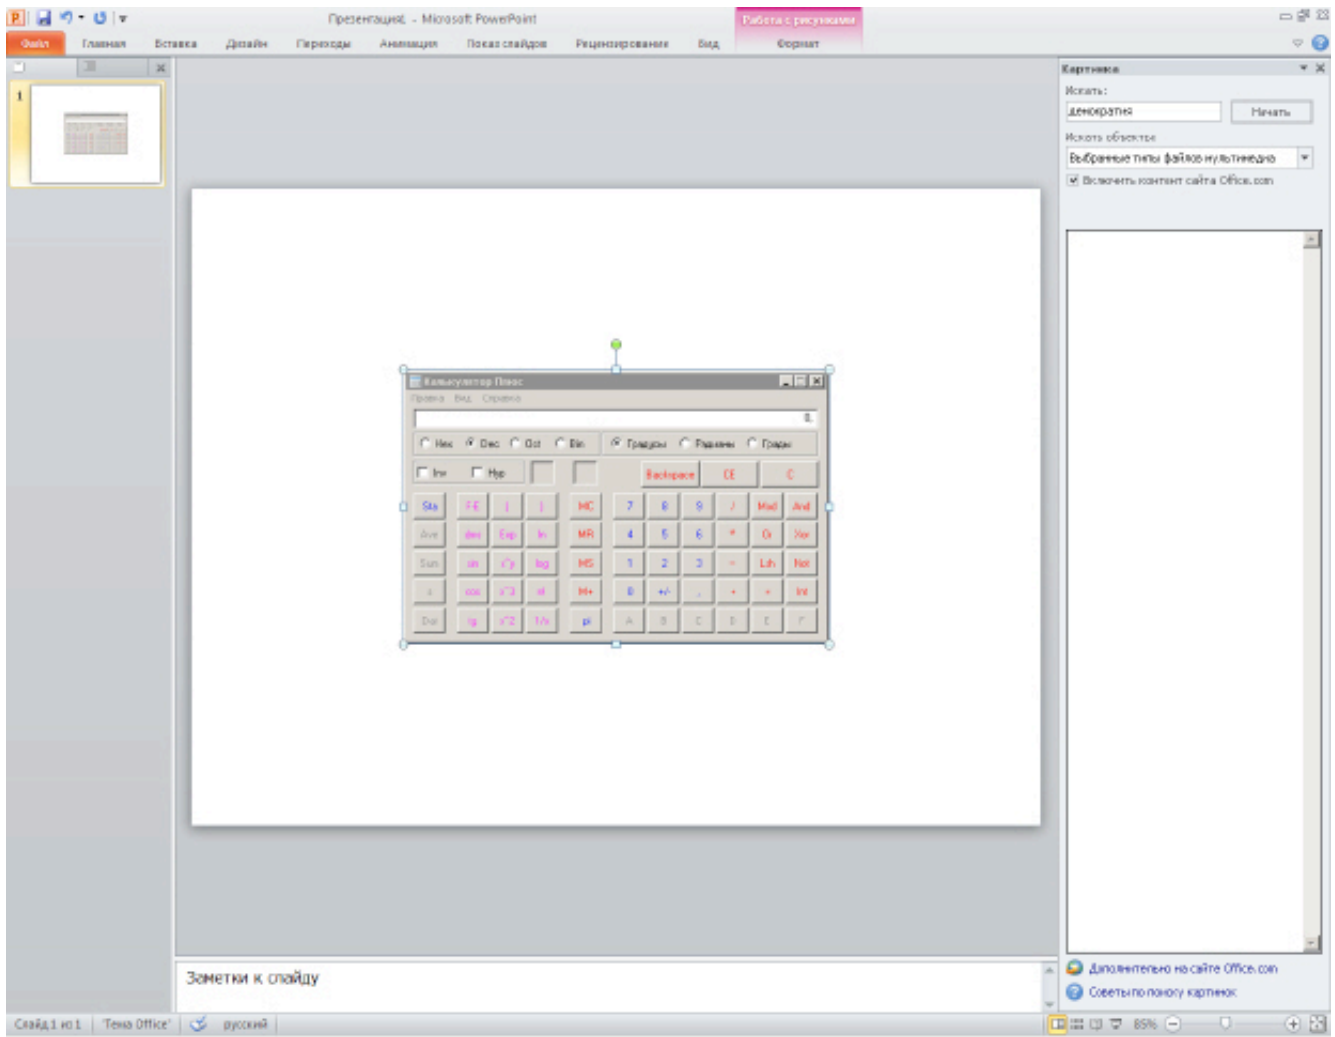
Презентация1 - Microsoft PowerPoint
Работа с рисунками
Файл Главная Вставка Дизайн Переходы Анимация Показ слайдов Рецензирование Вид Формат

1

Картинка
Искать:
демократия
Начать
Искать объекты:
Выбранные типы файлов мультимедиа
Включить контент сайта Office.com

Калькулятор Плюс
Правка Вид Справка
0.
Hex Dec Oct Bin Градусы Радианы Грады
Inv Hyp
Backspace CE C
Sta F-E ( ) MC 7 8 9 / Mod And
Ave dms Exp ln MR 4 5 6 * Or Xor
Sum sin x^y log MS 1 2 3 - Lsh Not
s cos x^3 n! M+ 0 +/- , + = Int
Dat tg x^2 1/x pi A B C D E F

Заметки к слайду

Дополнительно на сайте Office.com
Советы по поиску картинок

Слайд 1 из 1 "Тема Office" русский 85%